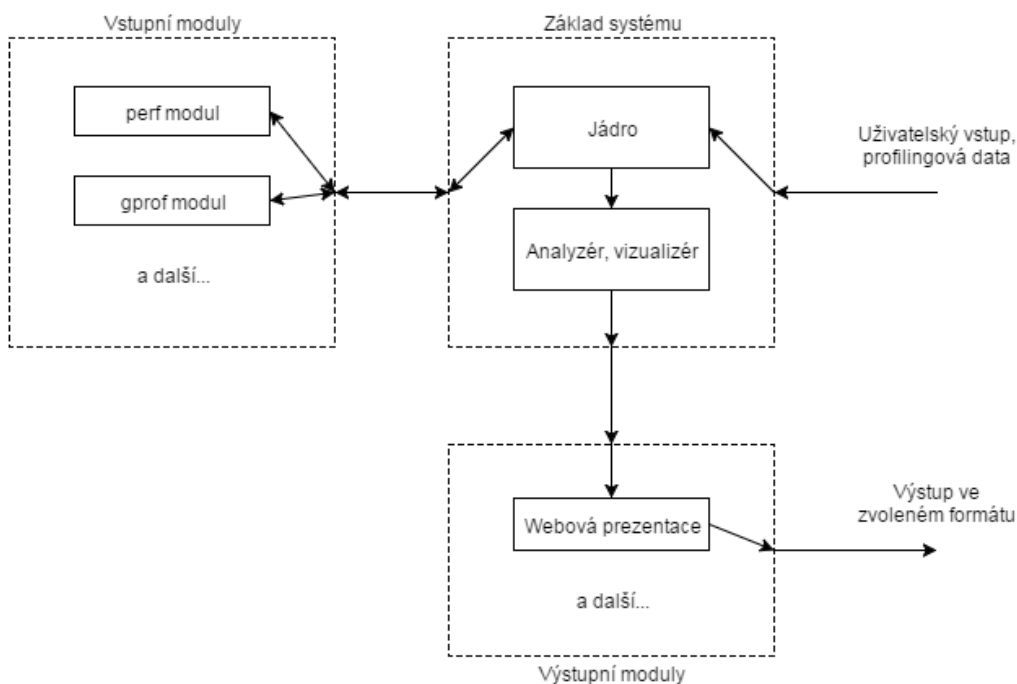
Vstupní moduly

perf modul

gprof modul

a další...

Základ systému

Jádro

Analyzér, vizualizér

Uživatelský vstup, profilingová data

Webová prezentace

a další...

Výstupní moduly

Výstup ve zvoleném formátu